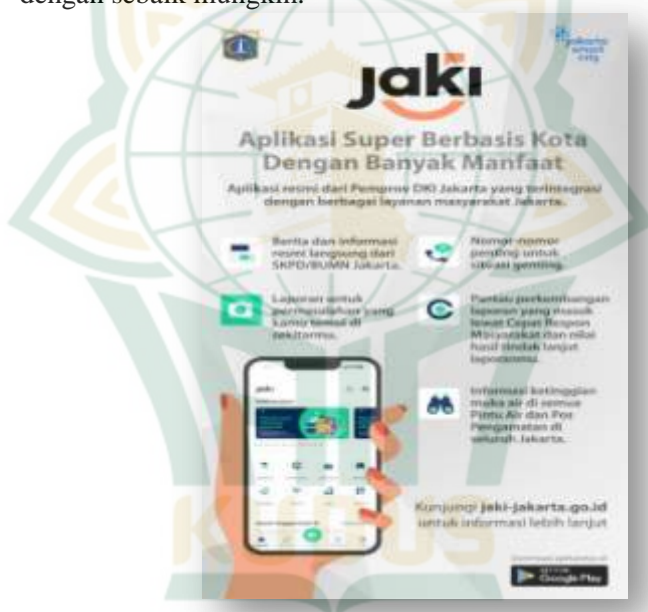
dengan sebaik mungkin.

jakarta smart city

jaki

Aplikasi Super Berbasis Kota Dengan Banyak Manfaat

Aplikasi resmi dari Pemprov DKI Jakarta yang terintegrasi dengan berbagai layanan masyarakat Jakarta.

Berita dan informasi resmi langsung dari SKPD/BUMN Jakarta.

Nomor-nomor penting untuk situasi genting.

Laporan untuk permasalahan yang kamu temui di sekitarmu.

Pantau perkembangan laporan yang masuk lewat Cepat Respon Masyarakat dan nilai hasil tindak lanjut laporanmu.

Informasi ketinggian muka air di semua Pintu Air dan Pos Pengamatan di seluruh Jakarta.

jaki

Kunjungi jaki-jakarta.go.id untuk informasi lebih lanjut

Download aplikasinya di
GET IT ON Google Play